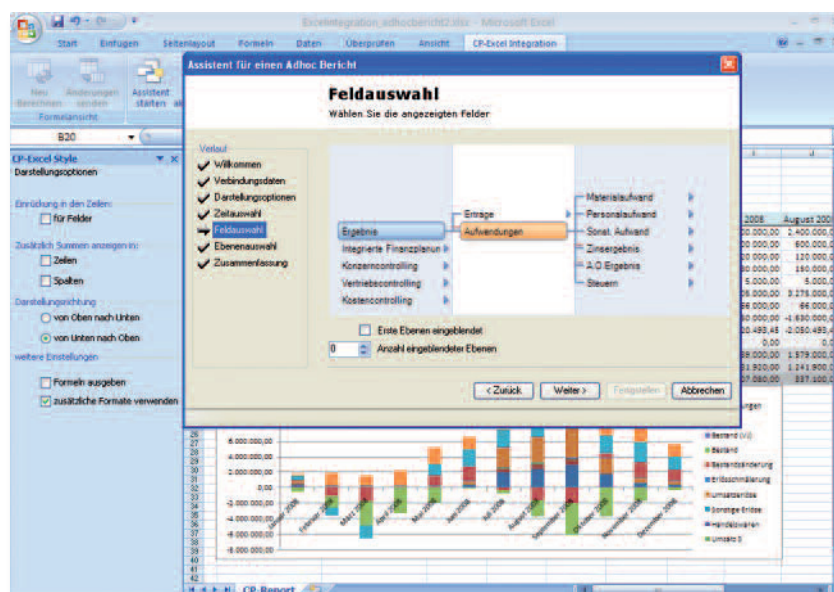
Excelintegration_adhocbericht2.xlsx - Microsoft Excel

Start Einfügen Seitenlayout Formeln Daten Überprüfen Ansicht CP-Excel Integration

Neu Berechnen Änderungen senden Assistent starten

Formelansicht

B20

CP-Excel Style
Darstellungsoptionen

Einrückung in den Zeilen:
für Felder

Zusätzlich Summen anzeigen in:
Zeilen
Spalten

Darstellungsrichtung
von Oben nach Unten
von Unten nach Oben

weitere Einstellungen
Formeln ausgeben
zusätzliche Formate verwenden

Assistent für einen Adhoc Bericht

Feldauswahl
Wählen Sie die angezeigten Felder

Verlauf
Willkommen
Verbindungsdaten
Darstellungsoptionen
Zeitauswahl
Feldauswahl
Ebenenauswahl
Zusammenfassung

Ergebnis
Integrierte Finanzplanun
Konzerncontrolling
Vertriebscontrolling
Kostencontrolling

Erträge
Aufwendungen

Materialaufwand
Personalaufwand
Sonst. Aufwand
Zinsergebnis
A.O.Ergebnis
Steuern

Erste Ebenen eingeblendet
0 Anzahl eingeblendeter Ebenen

< Zurück Weiter > Fertigstellen Abbrechen

2008 August 200
00.000,00 2.400.000,
00.000,00 600.000,
00.000,00 120.000,
00.000,00 180.000,
5.000,00 5.000,
06.000,00 2.275.000,
00.000,00 66.000,
00.000,00 -1.630.000,
60.493,45 -2.050.493,
0,00 0,
38.000,00 1.979.000,
51.920,00 1.241.900,
07.080,00 337.100,

6.000.000,00
4.000.000,00
2.000.000,00
0,00
-2.000.000,00
-4.000.000,00
-6.000.000,00
-8.000.000,00

Januar 2008
Februar 2008
März 2008
April 2008
Mai 2008
Juni 2008
Juli 2008
August 2008
September 2008
Oktober 2008
November 2008
Dezember 2008

Bestand (VJ)
Bestand
Bestandsänderung
Erlösschmälerung
Umsatzerlöse
Sonstige Erlöse
Handelswaren
Umsatz 0

CP-Report